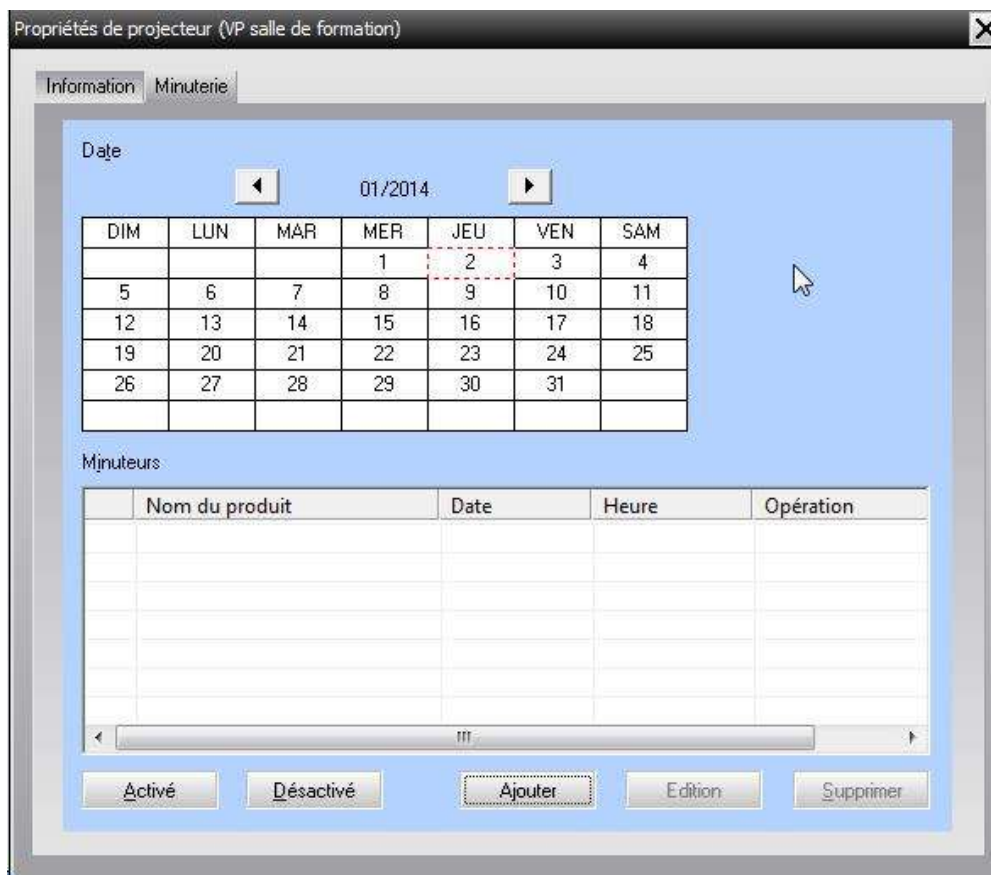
Propriétés de projecteur (VP salle de formation)

Information Minuterie

Date

01/2014

| DIM | LUN | MAR | MER | JEU | VEN | SAM |
|---|---|---|---|---|---|---|
| | | | 1 | 2 | 3 | 4 |
| 5 | 6 | 7 | 8 | 9 | 10 | 11 |
| 12 | 13 | 14 | 15 | 16 | 17 | 18 |
| 19 | 20 | 21 | 22 | 23 | 24 | 25 |
| 26 | 27 | 28 | 29 | 30 | 31 | |
| | | | | | | |

Minuteurs

| | Nom du produit | Date | Heure | Opération |
|---|---|---|---|---|

Activé Désactivé Ajouter Edition Supprimer